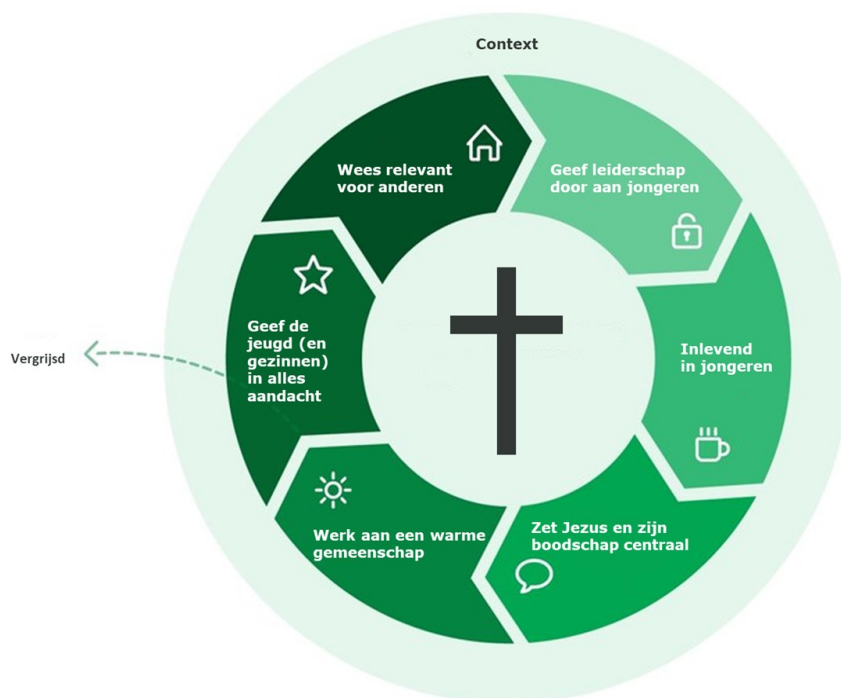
Context

Wees relevant voor anderen

Geef leiderschap door aan jongeren

Inlevend in jongeren

Zet Jezus en zijn boodschap centraal

Werk aan een warme gemeenschap

Geef de jeugd (en gezinnen) in alles aandacht

Vergrijsd